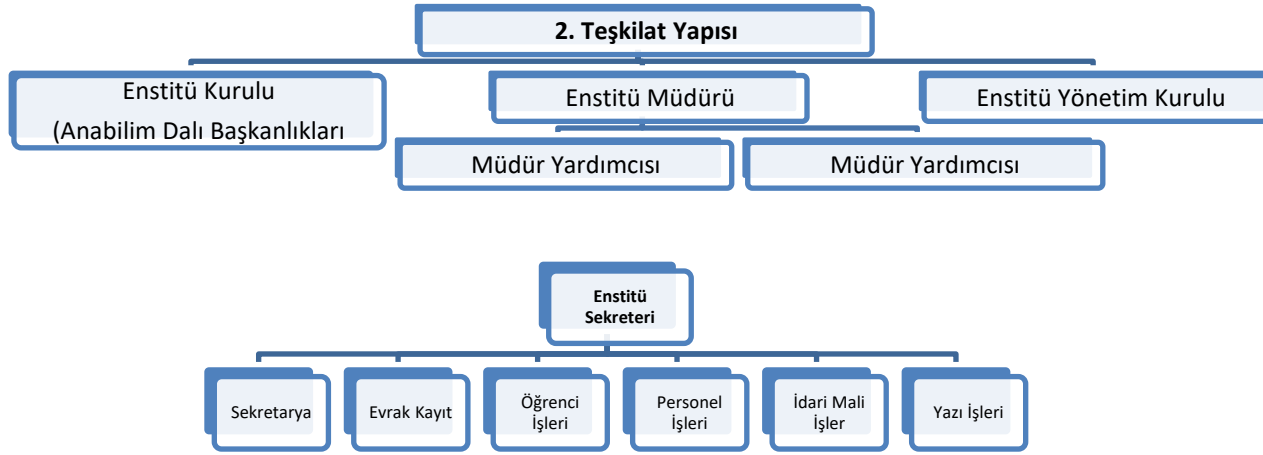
2. Teşkilat Yapısı

Enstitü Kurulu
(Anabilim Dalı Başkanlıkları

Enstitü Müdürü

Enstitü Yönetim Kurulu

Müdür Yardımcısı

Müdür Yardımcısı

Enstitü Sekreteri

Sekretarya

Evrak Kayıt

Öğrenci İşleri

Personel İşleri

İdari Mali İşler

Yazı İşleri